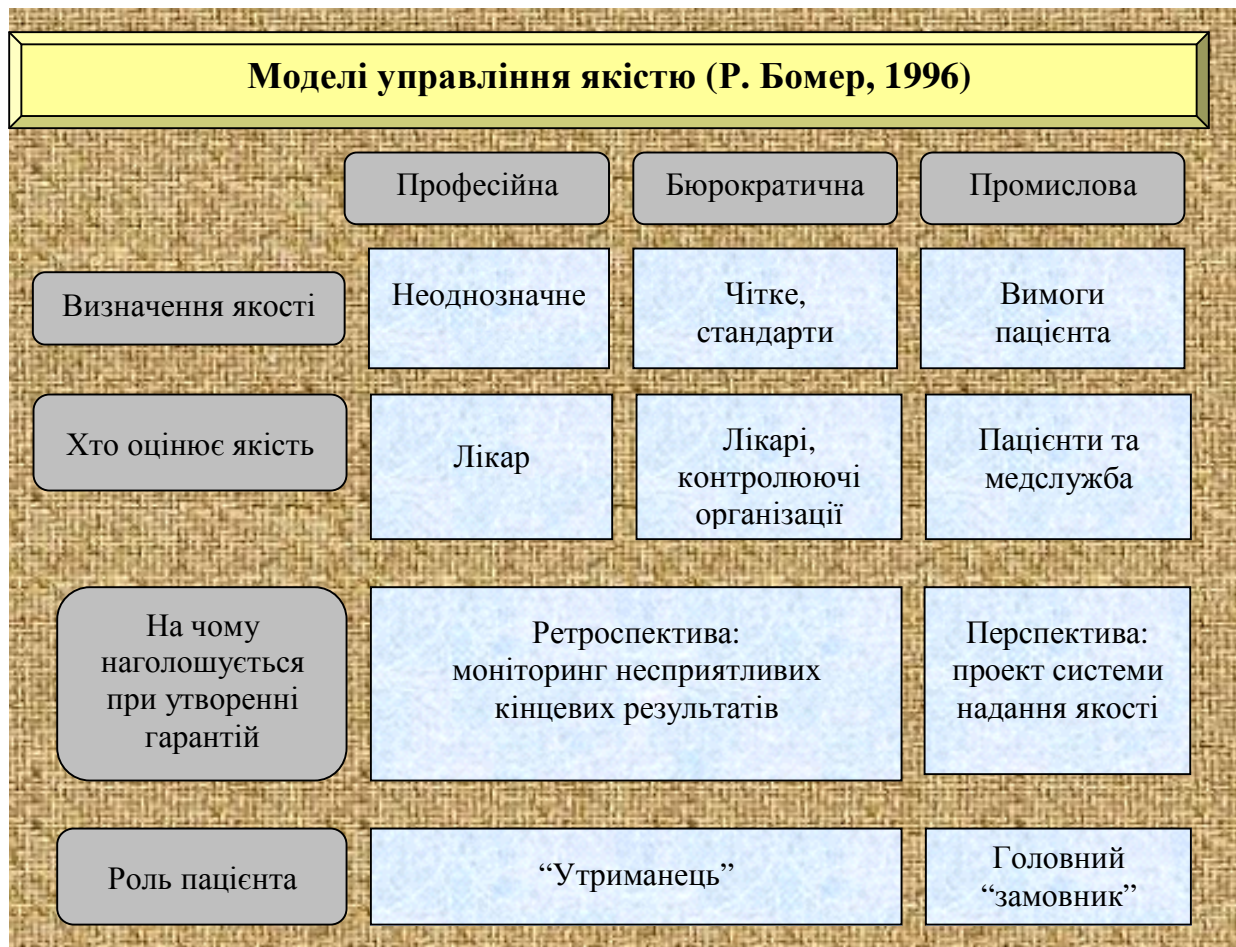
Моделі управління якістю (Р. Бомер, 1996)

| | Професійна | Бюрократична | Промислова |
|---|---|---|---|
| Визначення якості | Неоднозначне | Чітке, стандарти | Вимоги пацієнта |
| Хто оцінює якість | Лікар | Лікарі, контролюючі організації | Пацієнти та медслужба |
| На чому наголошується при утворенні гарантій | Ретроспектива: моніторинг несприятливих кінцевих результатів | | Перспектива: проект системи надання якості |
| Роль пацієнта | “Утриманець” | | Головний “замовник” |